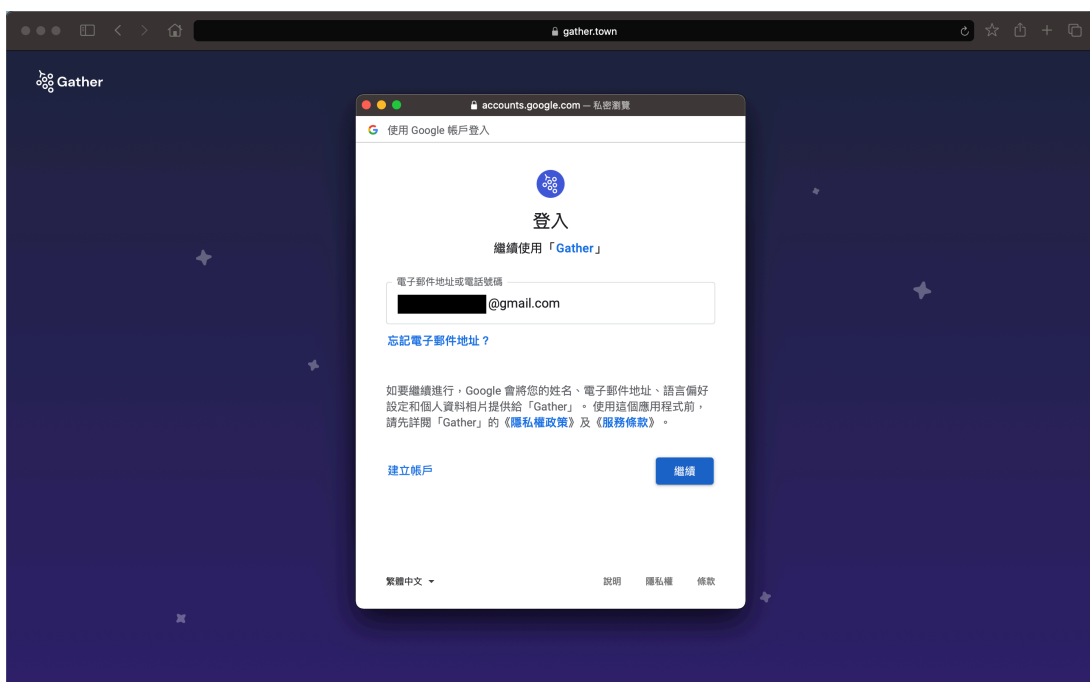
gather.town

Gather

accounts.google.com — 私密瀏覽

使用 Google 帳戶登入

登入

繼續使用「Gather」

電子郵件地址或電話號碼

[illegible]@gmail.com

忘記電子郵件地址？

如要繼續進行，Google 會將您的姓名、電子郵件地址、語言偏好設定和個人資料相片提供給「Gather」。使用這個應用程式前，請先詳閱「Gather」的《隱私權政策》及《服務條款》。

建立帳戶

繼續

繁體中文

說明 隱私權 條款